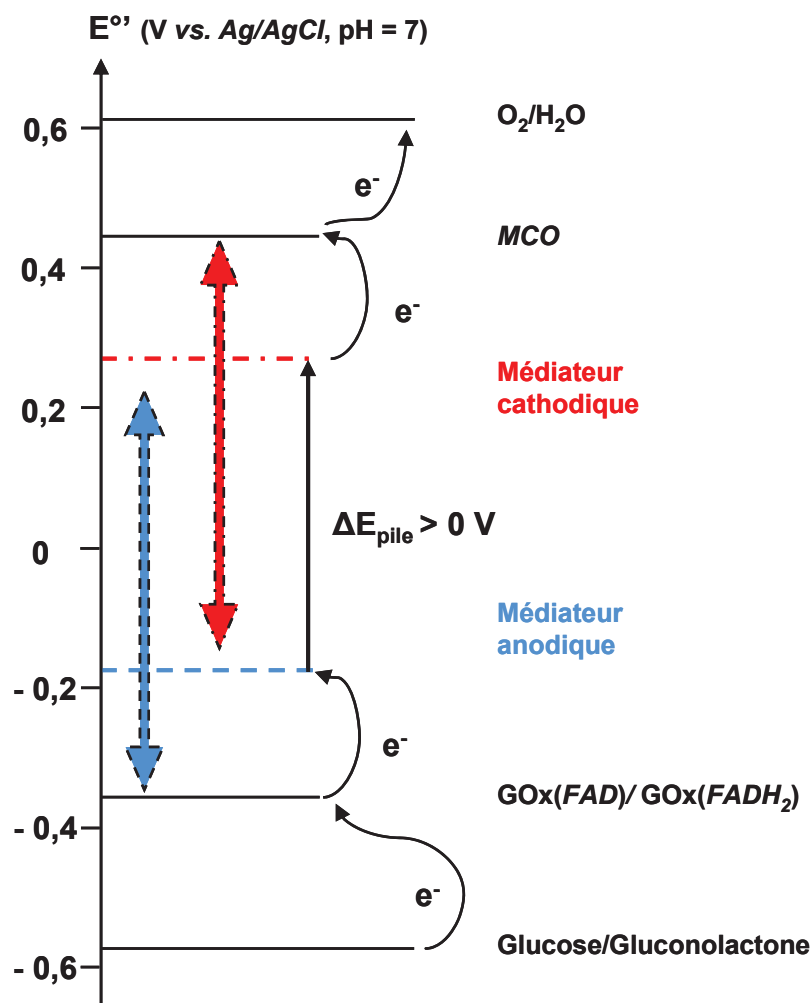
E°' (V *vs. Ag/AgCl*, pH = 7)

0,6

0,4

0,2

0

- 0,2

- 0,4

- 0,6

$O_2/H_2O$

$e^-$

*MCO*

$e^-$

Médiateur cathodique

$\Delta E_{pile} > 0$ V

Médiateur anodique

$e^-$

GOx(*FAD*)/ GOx(*FADH$_2$*)

$e^-$

Glucose/Gluconolactone